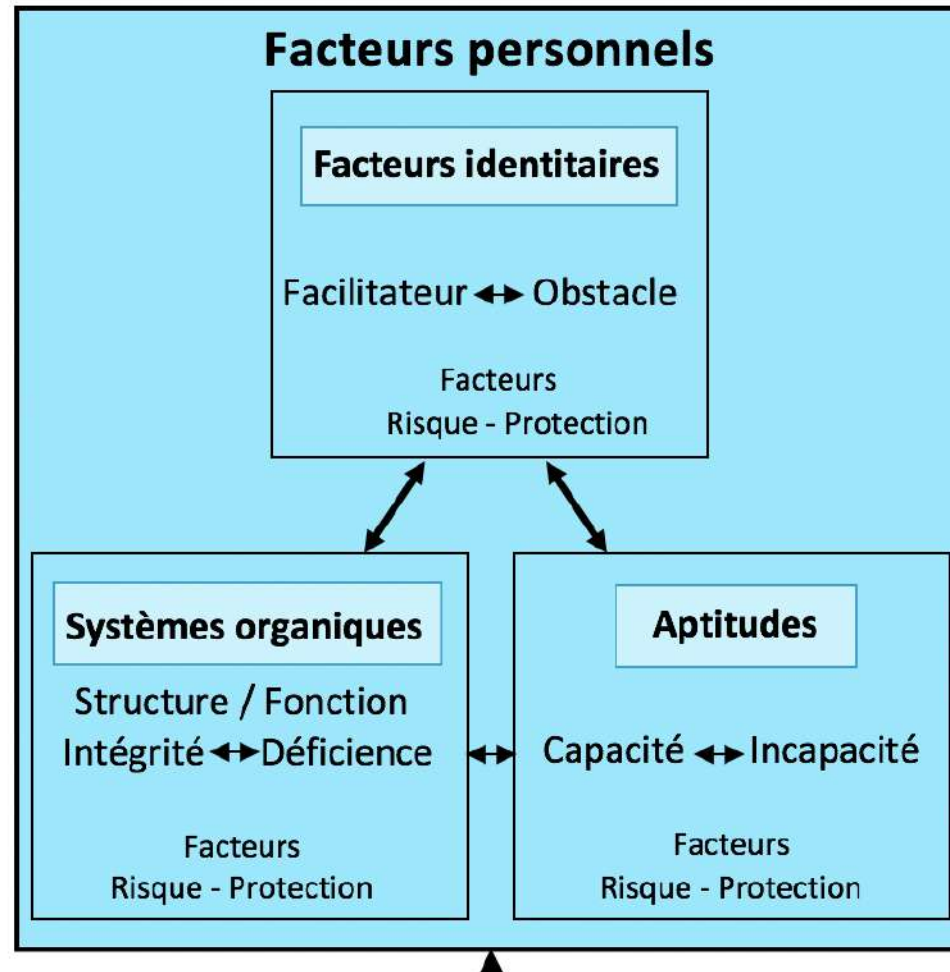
Facteurs personnels

Facteurs identitaires

Facilitateur ↔ Obstacle

Facteurs
Risque - Protection

Systèmes organiques

Structure / Fonction
Intégrité ↔ Déficience

Facteurs
Risque - Protection

Aptitudes

Capacité ↔ Incapacité

Facteurs
Risque - Protection